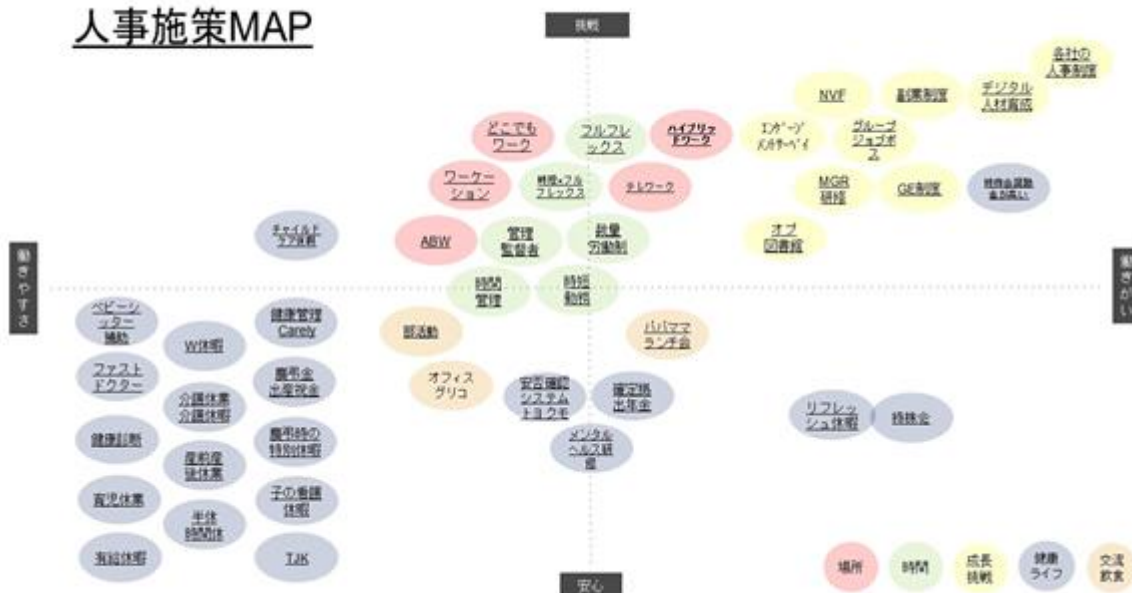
人事施策MAP

挑戦

会社の人事制度

NVF

副業制度

デジタル人材育成

どこでもワーク

フルフレックス

ハイブリッドワーク

エンゲージメントサーベイ

グループジョブポス

ワーケーション

時差+フルフレックス

テレワーク

MGR研修

GE制度

特命公募助成

チャイルドケア休暇

ABW

管理監督者

裁量労働制

オフ図書館

働きやすさ

働きがい

時間管理

時短勤務

ベビーシッター補助

W休暇

健康管理Carely

部活動

パパママランチ会

ファストドクター

介護休業介護休暇

慶弔金出産祝金

オフィスグリコ

安否確認システムトヨクモ

確定拠出年金

リフレッシュ休暇

持株会

健康診断

産前産後休業

慶弔時の特別休暇

メンタルヘルス研修

育児休業

半休時間休

子の看護休暇

有給休暇

TJK

安心

場所

時間

成長挑戦

健康ライフ

交流飲食